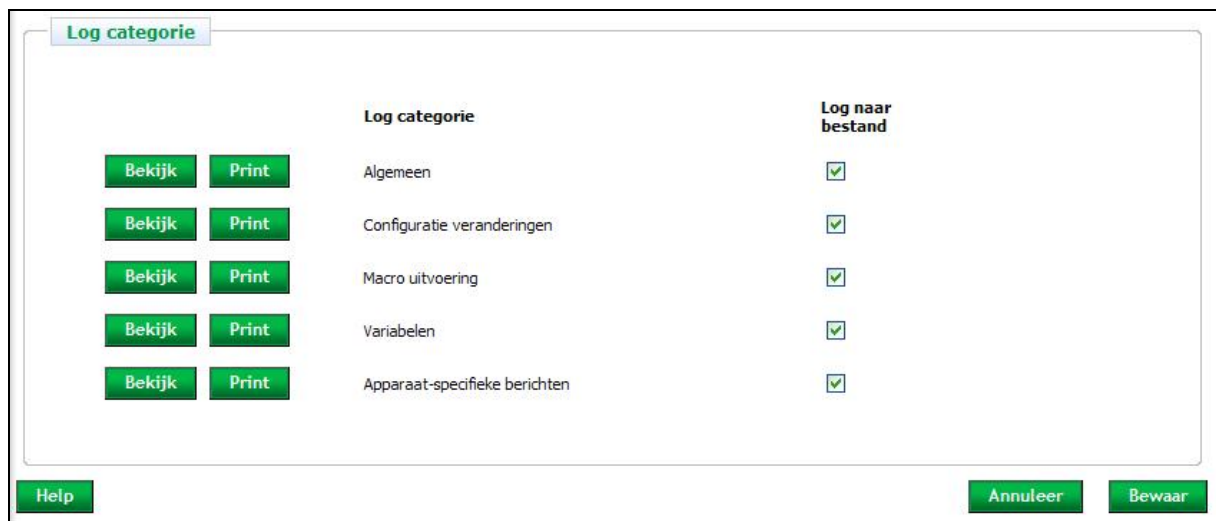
Log categorie

| | | Log categorie | Log naar bestand |
|---|---|---|---|
| Bekijk | Print | Algemeen | ☑ |
| Bekijk | Print | Configuratie veranderingen | ☑ |
| Bekijk | Print | Macro uitvoering | ☑ |
| Bekijk | Print | Variabelen | ☑ |
| Bekijk | Print | Apparaat-specifieke berichten | ☑ |

Help

Annuleer Bewaar